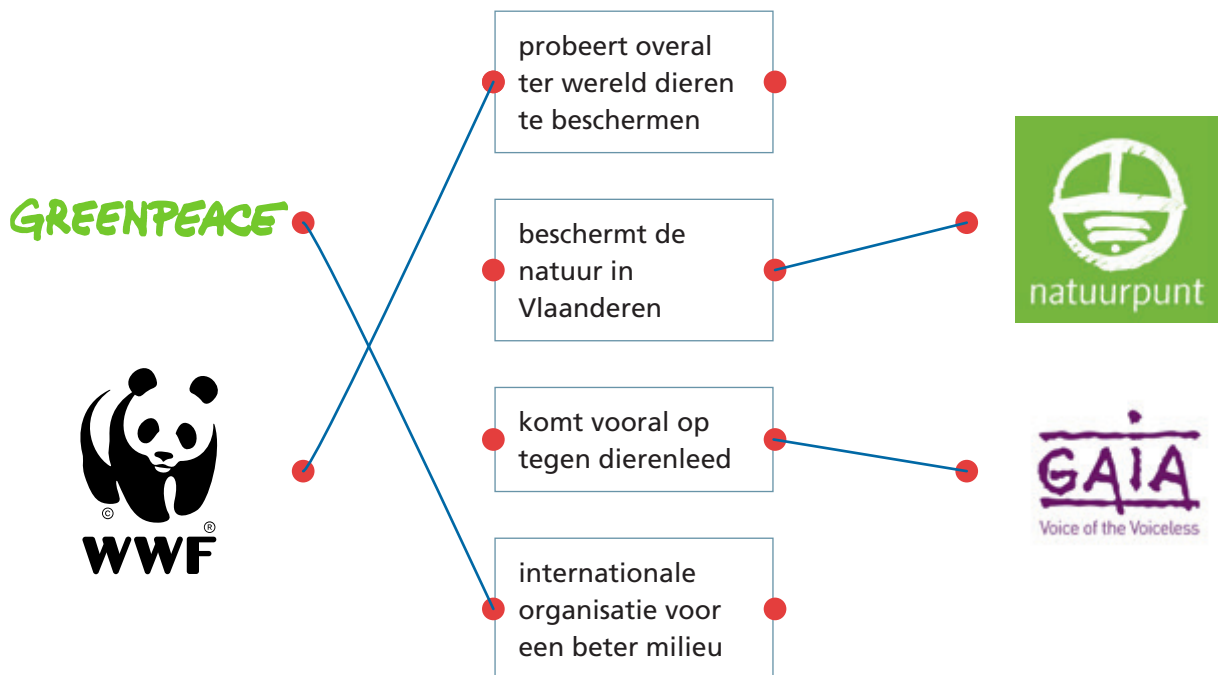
GREENPEACE

© WWF ®

probeert overal ter wereld dieren te beschermen

beschermt de natuur in Vlaanderen

komt vooral op tegen dierenleed

internationale organisatie voor een beter milieu

natuurpunt

GAIA
Voice of the Voiceless